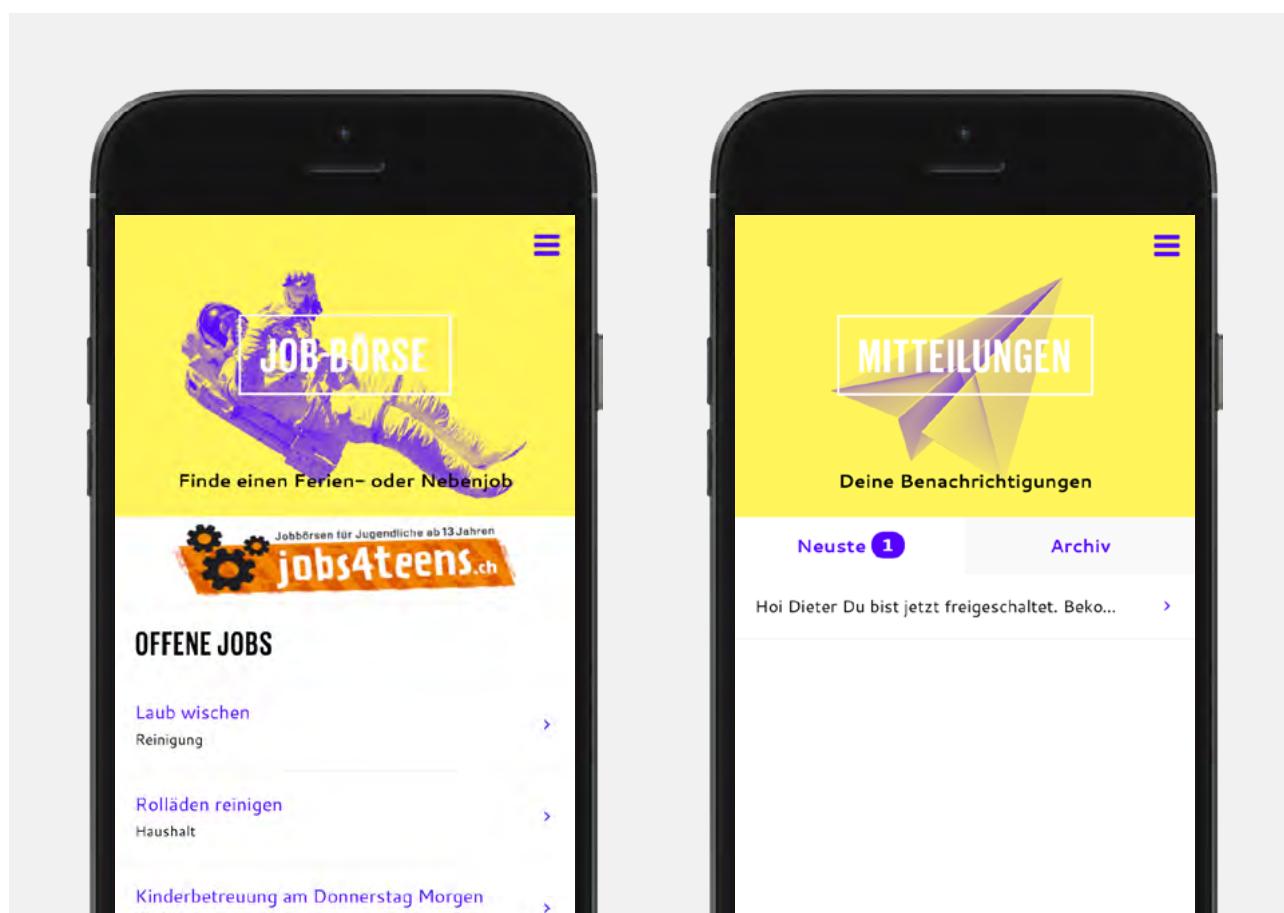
JOB-BÖRSE

Finde einen Ferien- oder Nebenjob

Jobbörsen für Jugendliche ab 13 Jahren
jobs4teens.ch

OFFENE JOBS

Laub wischen
Reinigung

Rolläden reinigen
Haushalt

Kinderbetreuung am Donnerstag Morgen

MITTEILUNGEN

Deine Benachrichtigungen

Neuste 1

Archiv

Hoi Dieter Du bist jetzt freigeschaltet. Beko...